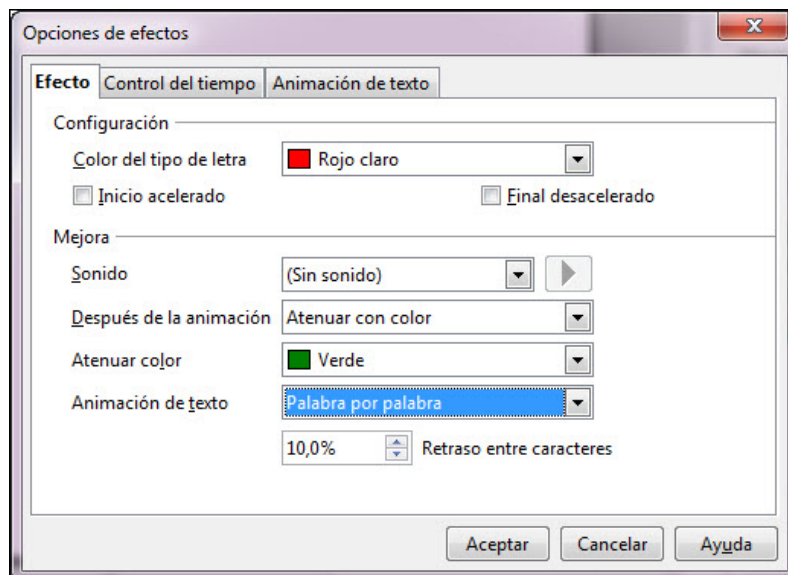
Opciones de efectos

Efecto | Control del tiempo | Animación de texto

Configuración

Color del tipo de letra | Rojo claro

Inicio acelerado

Final desacelerado

Mejora

Sonido | (Sin sonido)

Después de la animación | Atenuar con color

Atenuar color | Verde

Animación de texto | Palabra por palabra

10,0% Retraso entre caracteres

Aceptar | Cancelar | Ayuda